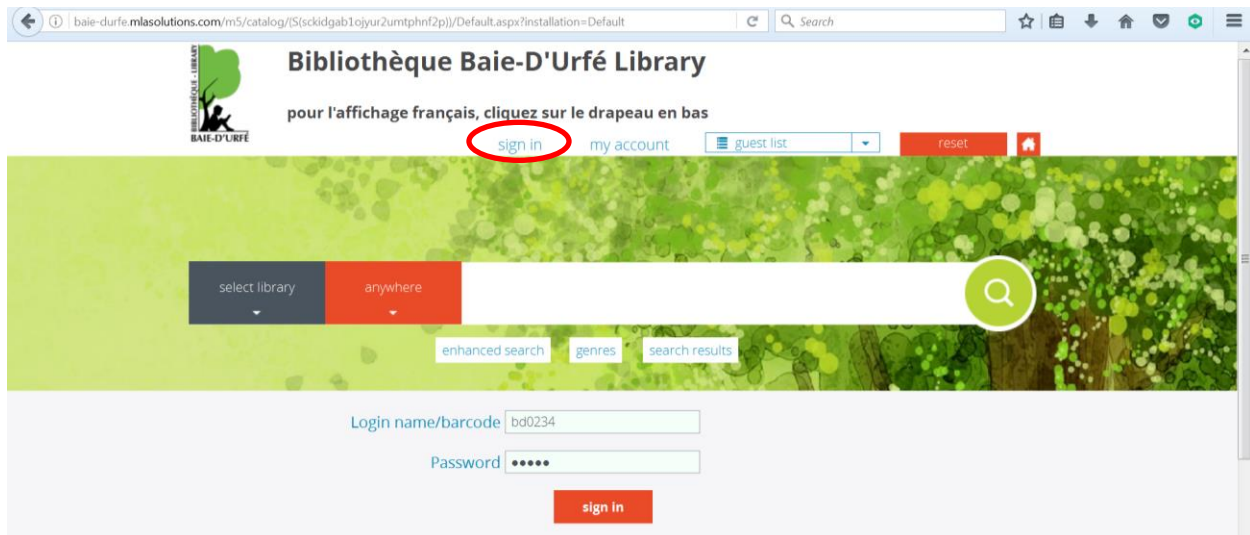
baie-durfe.mlasolutions.com/m5/catalog/(S(sckidgab1ojyur2umtphnf2p))/Default.aspx?installation=Default

Search

BIBLIOTHÈQUE - LIBRARY
BAIE-D'URFÉ

Bibliothèque Baie-D'Urfé Library

pour l'affichage français, cliquez sur le drapeau en bas

sign in my account guest list reset

select library anywhere

enhanced search genres search results

Login name/barcode bd0234

Password •••••

sign in